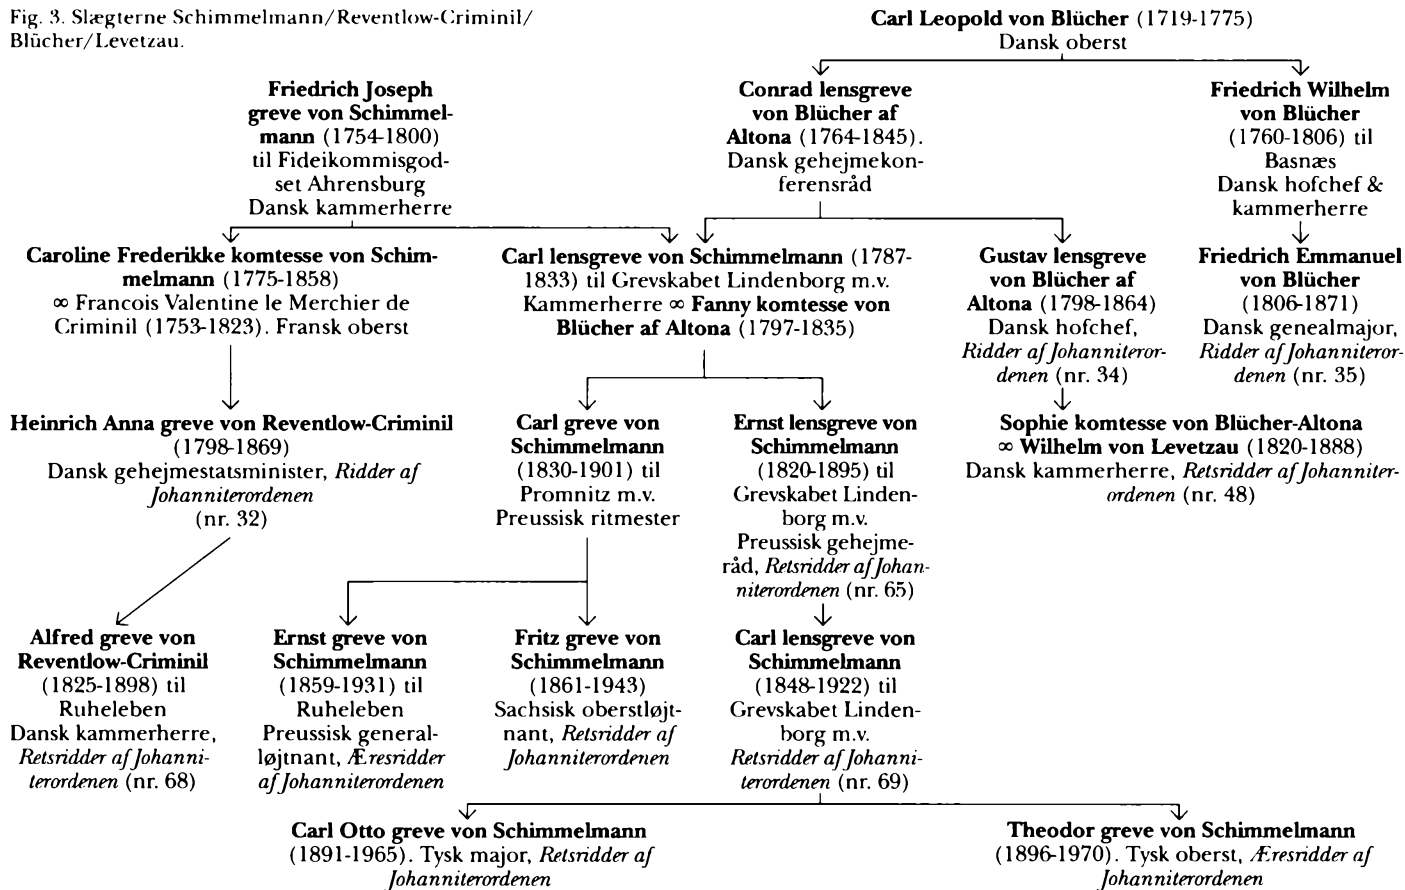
Fig. 3. Slægterne Schimmelmann/Reventlow-Criminil/Blücher/Levetzau.

Carl Leopold von Blücher (1719-1775)
Dansk oberst

Friedrich Joseph greve von Schimmelmann (1754-1800) til Fideikommisgodset Ahrensburg Dansk kammerherre

Conrad lensgreve von Blücher af Altona (1764-1845). Dansk gehejmekonferensråd

Friedrich Wilhelm von Blücher (1760-1806) til Basnæs Dansk hofchef & kammerherre

Caroline Frederikke komtesse von Schimmelmann (1775-1858) ∞ Francois Valentine le Merchier de Criminil (1753-1823). Fransk oberst

Carl lensgreve von Schimmelmann (1787-1833) til Grevskabet Lindenborg m.v. Kammerherre ∞ Fanny komtesse von Blücher af Altona (1797-1835)

Gustav lensgreve von Blücher af Altona (1798-1864) Dansk hofchef, *Ridder af Johanniterordenen* (nr. 34)

Friedrich Emmanuel von Blücher (1806-1871) Dansk genealmajor, *Ridder af Johanniterordenen* (nr. 35)

Heinrich Anna greve von Reventlow-Criminil (1798-1869) Dansk gehejmestatsminister, *Ridder af Johanniterordenen* (nr. 32)

Carl greve von Schimmelmann (1830-1901) til Promnitz m.v. Preussisk ritmester

Ernst lensgreve von Schimmelmann (1820-1895) til Grevskabet Lindenborg m.v. Preussisk gehejmeråd, *Retsridder af Johanniterordenen* (nr. 65)

Sophie komtesse von Blücher-Altona ∞ Wilhelm von Levetzau (1820-1888) Dansk kammerherre, *Retsridder af Johanniterordenen* (nr. 48)

Alfred greve von Reventlow-Criminil (1825-1898) til Ruheleben Dansk kammerherre, *Retsridder af Johanniterordenen* (nr. 68)

Ernst greve von Schimmelmann (1859-1931) til Ruheleben Preussisk generalløjtnant, *Æresridder af Johanniterordenen*

Fritz greve von Schimmelmann (1861-1943) Sachsisk oberstløjtnant, *Retsridder af Johanniterordenen*

Carl lensgreve von Schimmelmann (1848-1922) til Grevskabet Lindenborg m.v. *Retsridder af Johanniterordenen* (nr. 69)

Carl Otto greve von Schimmelmann (1891-1965). Tysk major, *Retsridder af Johanniterordenen*

Theodor greve von Schimmelmann (1896-1970). Tysk oberst, *Æresridder af Johanniterordenen*